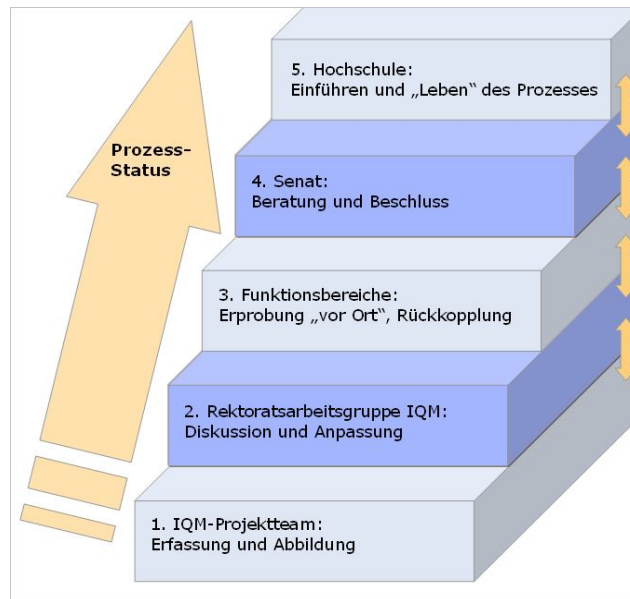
Prozess-Status

5. Hochschule:
Einführen und „Leben" des Prozesses

4. Senat:
Beratung und Beschluss

3. Funktionsbereiche:
Erprobung „vor Ort", Rückkopplung

2. Rektoratsarbeitsgruppe IQM:
Diskussion und Anpassung

1. IQM-Projektteam:
Erfassung und Abbildung